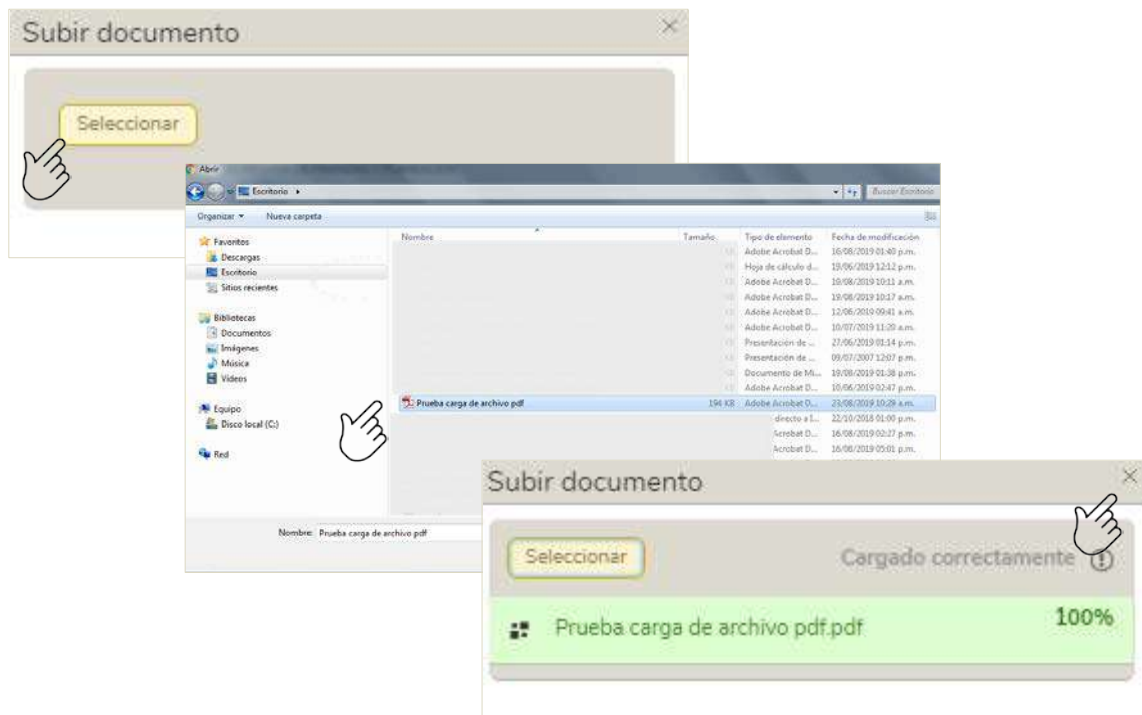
Subir documento

Seleccionar

Abrir

Escritorio ▸

Buscar Escritorio

Organizar ▾ Nueva carpeta

Favoritos
Descargas
Escritorio
Sitios recientes

Bibliotecas
Documentos
Imágenes
Música
Vídeos

Equipo
Disco local (C:)

Red

| Nombre | Tamaño | Tipo de elemento | Fecha de modificación |
|---|---|---|---|
| | | Adobe Acrobat D... | 16/08/2019 01:40 p.m. |
| | | Hoja de cálculo d... | 19/06/2019 12:12 p.m. |
| | | Adobe Acrobat D... | 19/08/2019 10:11 a.m. |
| | | Adobe Acrobat D... | 19/08/2019 10:17 a.m. |
| | | Adobe Acrobat D... | 12/06/2019 09:41 a.m. |
| | | Adobe Acrobat D... | 10/07/2019 11:20 a.m. |
| | | Presentación de ... | 27/06/2019 01:14 p.m. |
| | | Presentación de ... | 09/07/2007 12:07 p.m. |
| | | Documento de Mi... | 19/08/2019 01:38 p.m. |
| | | Adobe Acrobat D... | 10/06/2019 02:47 p.m. |
| Prueba carga de archivo pdf | 194 KB | Adobe Acrobat D... | 23/08/2019 10:29 a.m. |
| | | directo a I... | 22/10/2018 01:00 p.m. |
| | | Acrobat D... | 16/08/2019 02:27 p.m. |
| | | Acrobat D... | 16/08/2019 05:01 p.m. |

Nombre: Prueba carga de archivo pdf

Subir documento

Seleccionar

Cargado correctamente

Prueba carga de archivo pdf.pdf

100%